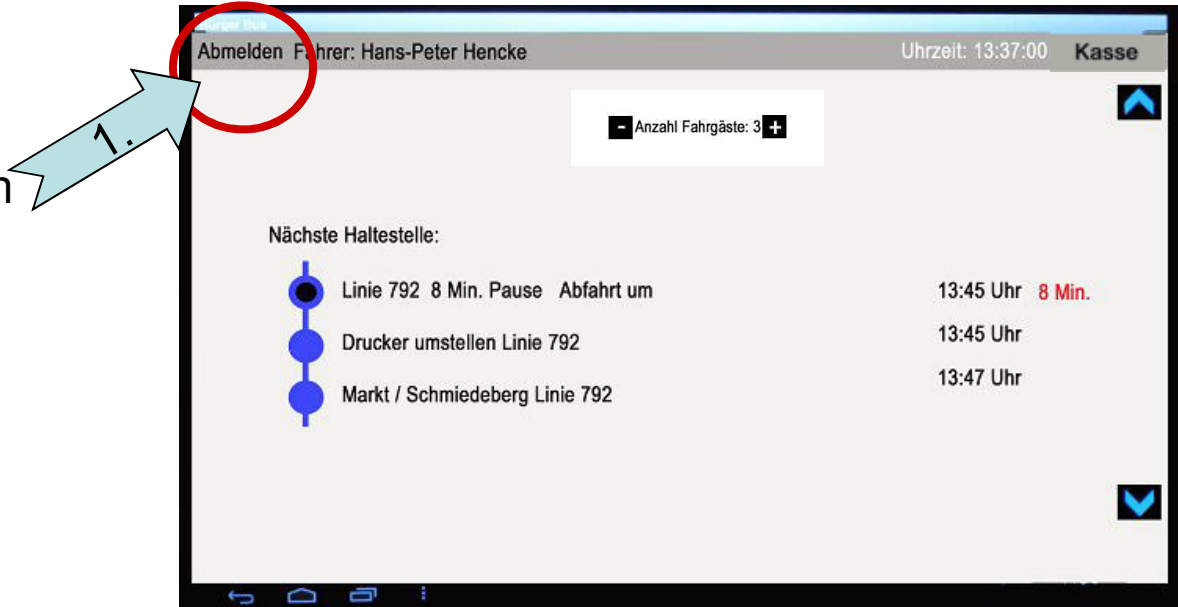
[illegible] Bus

Abmelden Fahrer: Hans-Peter Hencke

Uhrzeit: 13:37:00

Kasse

1.

n

- Anzahl Fahrgäste: 3 +

Nächste Haltestelle:

Linie 792 8 Min. Pause Abfahrt um 13:45 Uhr 8 Min.

Drucker umstellen Linie 792 13:45 Uhr

Markt / Schmiedeberg Linie 792 13:47 Uhr